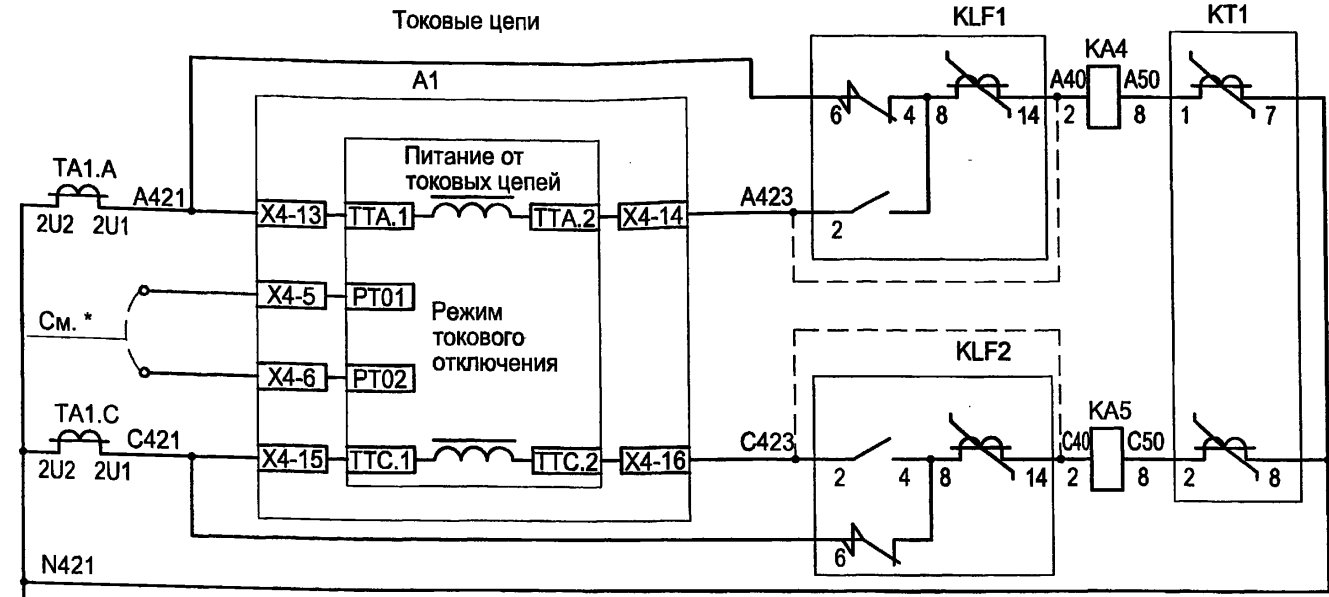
Токовые цепи

KLF1

KT1

A1

KA4

6

4

8

14

A40

A50

2

8

1

7

TA1.A

A421

2U2

2U1

Питание от токовых цепей

X4-13

TTA.1

TTA.2

X4-14

A423

2

X4-5

PT01

См. *

Режим токового отключения

X4-6

PT02

KLF2

TA1.C

C421

2U2

2U1

KA5

X4-15

TTC.1

TTC.2

X4-16

C423

2

4

8

14

C40

2

C50

8

2

8

6

N421